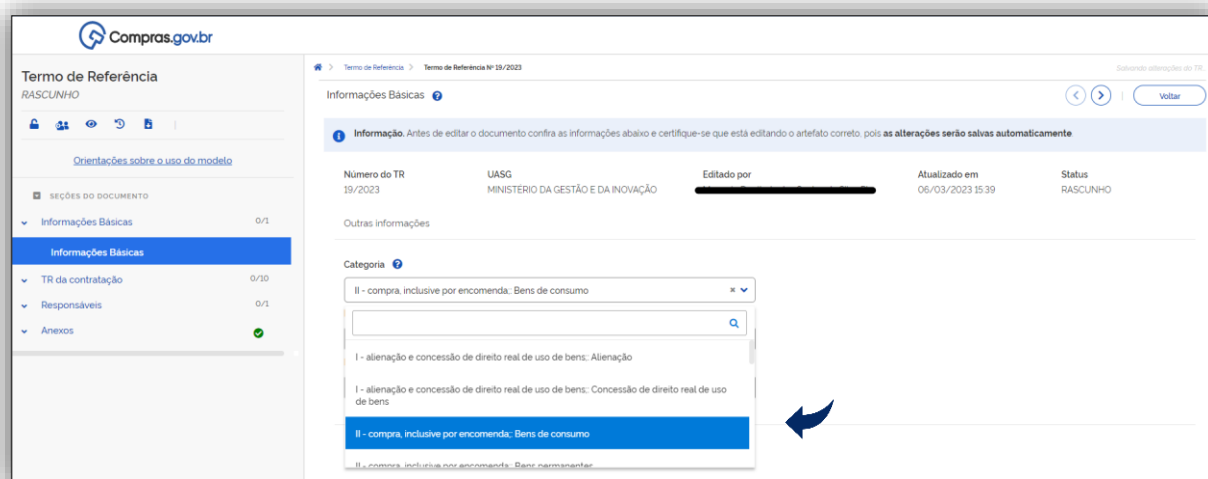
Compras.gov.br

Termo de Referência
RASCUNHO

Orientações sobre o uso do modelo

SEÇÕES DO DOCUMENTO

Informações Básicas 0/1
Informações Básicas
TR da contratação 0/10
Responsáveis 0/1
Anexos

Termo de Referência > Termo de Referência Nº 19/2023

Salvando alterações do TR...

Informações Básicas

Voltar

Informação. Antes de editar o documento confira as informações abaixo e certifique-se que está editando o artefato correto, pois as alterações serão salvas automaticamente.

| Número do TR | UASG | Editado por | Atualizado em | Status |
|---|---|---|---|---|
| 19/2023 | MINISTERIO DA GESTÃO E DA INOVAÇÃO | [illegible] | 06/03/2023 15:39 | RASCUNHO |

Outras informações

Categoria

II - compra, inclusive por encomenda;: Bens de consumo

I - alienação e concessão de direito real de uso de bens;: Alienação

I - alienação e concessão de direito real de uso de bens;: Concessão de direito real de uso de bens

II - compra, inclusive por encomenda;: Bens de consumo

II - compra, inclusive por encomenda;: Bens permanentes